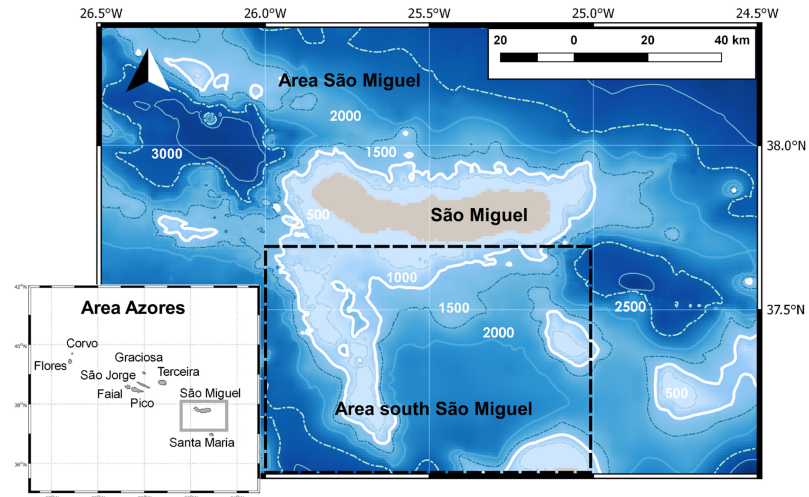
26.5°W
26.0°W
25.5°W
25.0°W
24.5°W

20 0 20 40 km

Area São Miguel

2000

3000

1500

38.0°N

500

São Miguel

1000

1500

2000

2500

37.5°N

500

Area south São Miguel

Area Azores

42°N
40°N
38°N
36°N

Corvo
Flores
Graciosa
São Jorge
Terceira
Faial
Pico
São Miguel
Santa Maria